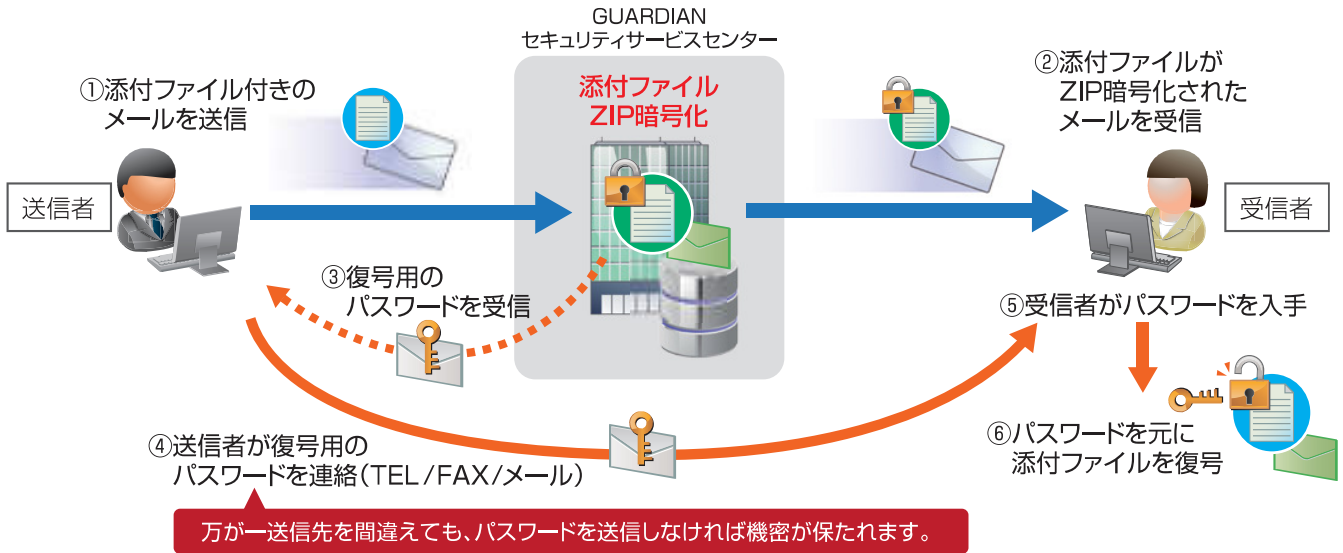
GUARDIAN
セキュリティサービスセンター

①添付ファイル付きの
メールを送信

添付ファイル
ZIP暗号化

②添付ファイルが
ZIP暗号化された
メールを受信

送信者

受信者

③復号用の
パスワードを受信

⑤受信者がパスワードを入手

④送信者が復号用の
パスワードを連絡（TEL／FAX／メール）

⑥パスワードを元に
添付ファイルを復号

万が一送信先を間違えても、パスワードを送信しなければ機密が保たれます。